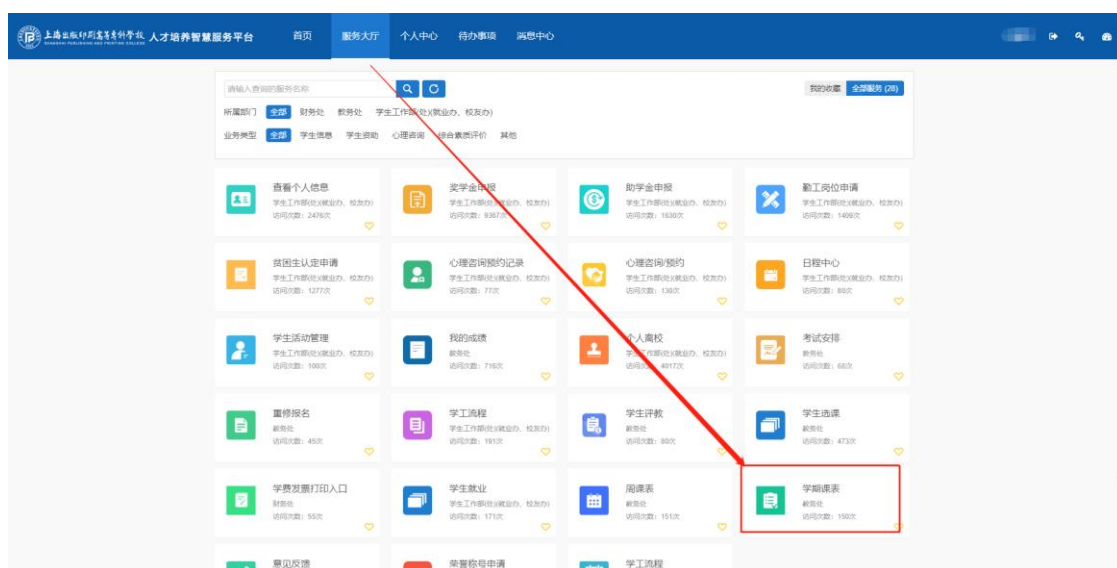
上海出版印刷高等专科学校 SHANGHAI PUBLISHING AND PRINTING COLLEGE 人才培养智慧服务平台 首页 服务大厅 个人中心 待办事项 消息中心

请输入查询的服务名称

我的收藏 全部服务 (28)

所属部门 全部 财务处 教务处 学生工作部(处)(就业办、校友办)

业务类型 全部 学生信息 学生资助 心理咨询 综合素质评价 其他

查看个人信息
学生工作部(处)(就业办、校友办)
访问次数：2476次

奖学金申报
学生工作部(处)(就业办、校友办)
访问次数：9367次

助学金申报
学生工作部(处)(就业办、校友办)
访问次数：1638次

勤工岗位申请
学生工作部(处)(就业办、校友办)
访问次数：1409次

贫困生认定申请
学生工作部(处)(就业办、校友办)
访问次数：1277次

心理咨询预约记录
学生工作部(处)(就业办、校友办)
访问次数：77次

心理咨询/预约
学生工作部(处)(就业办、校友办)
访问次数：138次

日程中心
学生工作部(处)(就业办、校友办)
访问次数：80次

学生活动管理
学生工作部(处)(就业办、校友办)
访问次数：100次

我的成绩
教务处
访问次数：716次

个人离校
学生工作部(处)(就业办、校友办)
访问次数：4017次

考试安排
教务处
访问次数：68次

重修报名
教务处
访问次数：45次

学工流程
学生工作部(处)(就业办、校友办)
访问次数：181次

学生评教
教务处
访问次数：80次

学生选课
教务处
访问次数：473次

学费发票打印入口
财务处
访问次数：55次

学生就业
学生工作部(处)(就业办、校友办)
访问次数：171次

周课表
教务处
访问次数：151次

学期课表
教务处
访问次数：150次

意见反馈

荣誉称号申请

学工流程